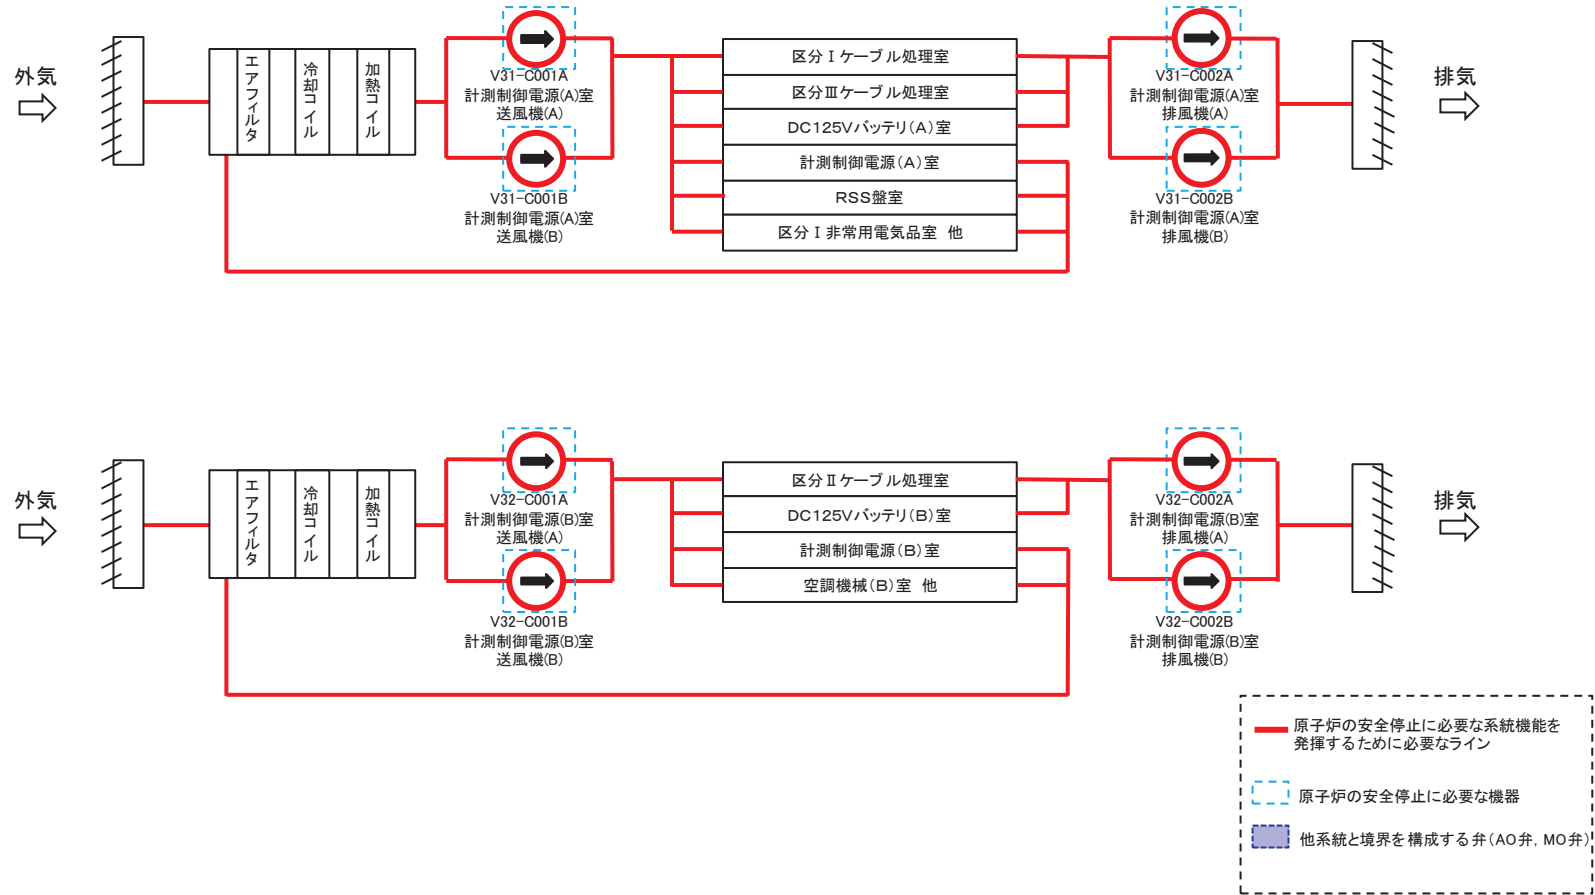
外気

エアフィルタ

冷却コイル

加熱コイル

V31-C001A
計測制御電源(A)室
送風機(A)

V31-C001B
計測制御電源(A)室
送風機(B)

区分Ⅰケーブル処理室

区分Ⅲケーブル処理室

DC125Vバッテリ(A)室

計測制御電源(A)室

RSS盤室

区分Ⅰ非常用電気品室 他

V31-C002A
計測制御電源(A)室
排風機(A)

V31-C002B
計測制御電源(A)室
排風機(B)

排気

外気

エアフィルタ

冷却コイル

加熱コイル

V32-C001A
計測制御電源(B)室
送風機(A)

V32-C001B
計測制御電源(B)室
送風機(B)

区分Ⅱケーブル処理室

DC125Vバッテリ(B)室

計測制御電源(B)室

空調機械(B)室 他

V32-C002A
計測制御電源(B)室
排風機(A)

V32-C002B
計測制御電源(B)室
排風機(B)

排気

原子炉の安全停止に必要な系統機能を発揮するために必要なライン

原子炉の安全停止に必要な機器

他系統と境界を構成する弁(AO弁, MO弁)